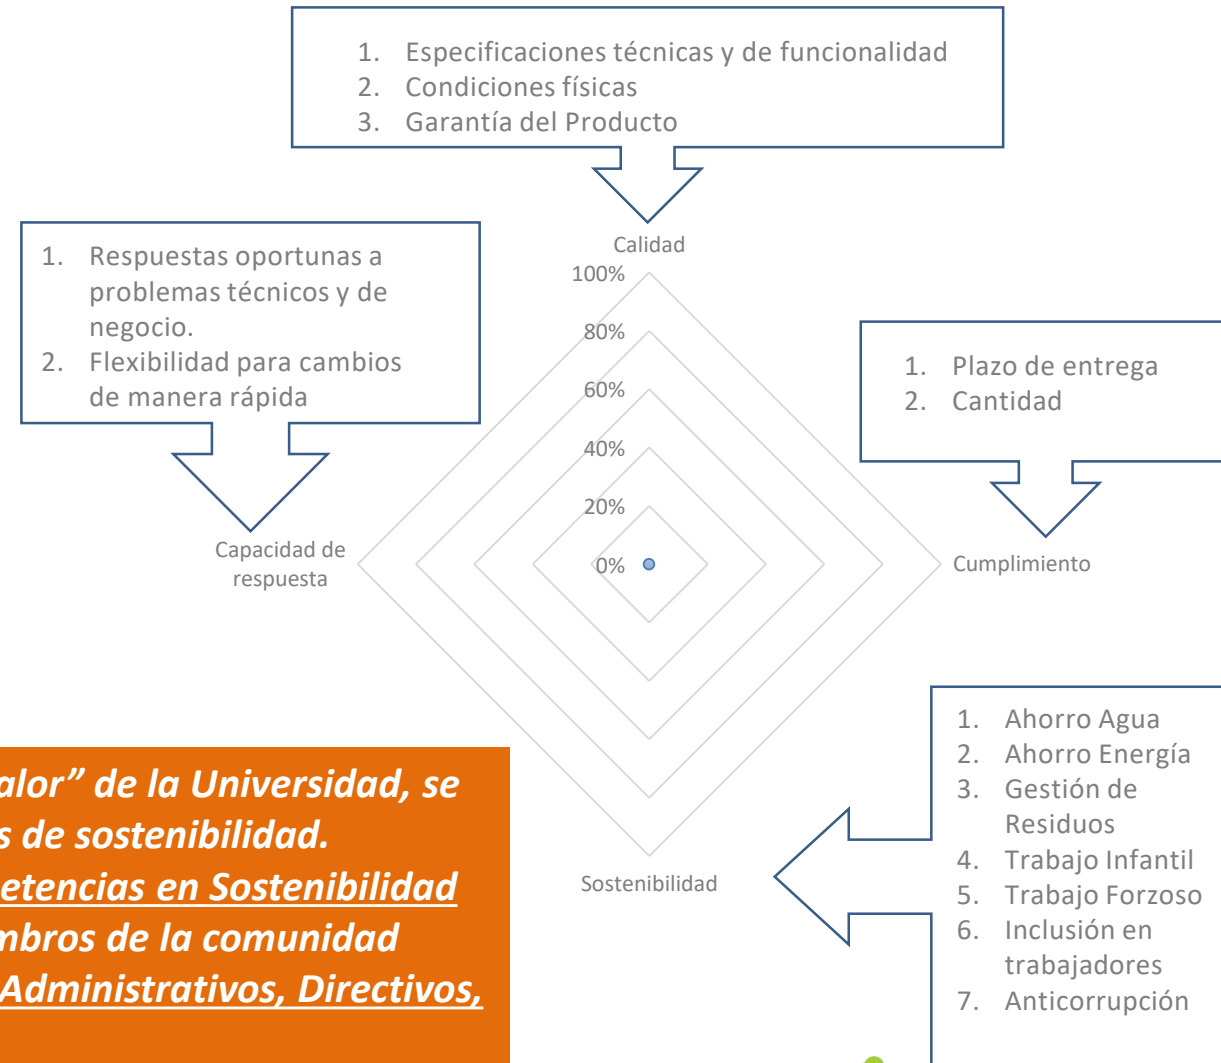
1. Especificaciones técnicas y de funcionalidad
2. Condiciones físicas
3. Garantía del Producto

1. Respuestas oportunas a problemas técnicos y de negocio.
2. Flexibilidad para cambios de manera rápida

1. Plazo de entrega
2. Cantidad

Calidad
100%
80%
60%
40%
20%
0%
Capacidad de respuesta
Cumplimiento
Sostenibilidad

1. Ahorro Agua
2. Ahorro Energía
3. Gestión de Residuos
4. Trabajo Infantil
5. Trabajo Forzoso
6. Inclusión en trabajadores
7. Anticorrupción

alor" de la Universidad, se
s de sostenibilidad.
etencias en Sostenibilidad
mbros de la comunidad
Administrativos, Directivos,